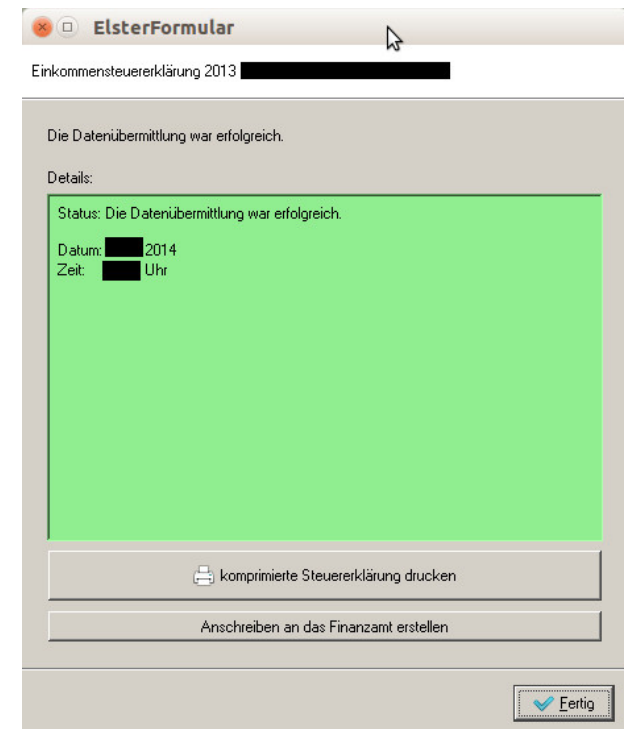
ElsterFormular

Einkommensteuererklärung 2013 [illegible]

Die Datenübermittlung war erfolgreich.

Details:

Status: Die Datenübermittlung war erfolgreich.

Datum: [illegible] 2014
Zeit: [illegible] Uhr

komprimierte Steuererklärung drucken

Anschreiben an das Finanzamt erstellen

Fertig